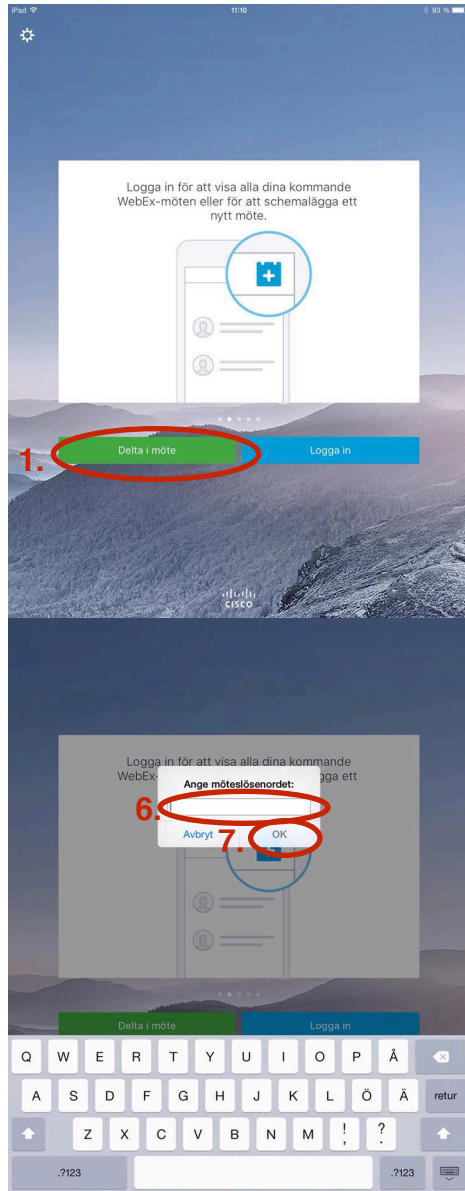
iPad 11:10 93 %

Logga in för att visa alla dina kommande WebEx-möten eller för att schemalägga ett nytt möte.

1.

Delta i möte

Logga in

CISCO

Logga in för att visa alla dina kommande WebEx-möten eller för att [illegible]lägga ett

Ange möteslösenordet:

6.

Avbryt

7.

OK

Delta i möte

Logga in

Q W E R T Y U I O P Å

A S D F G H J K L Ö Ä retur

Z X C V B N M ! ?

.?123 .?123